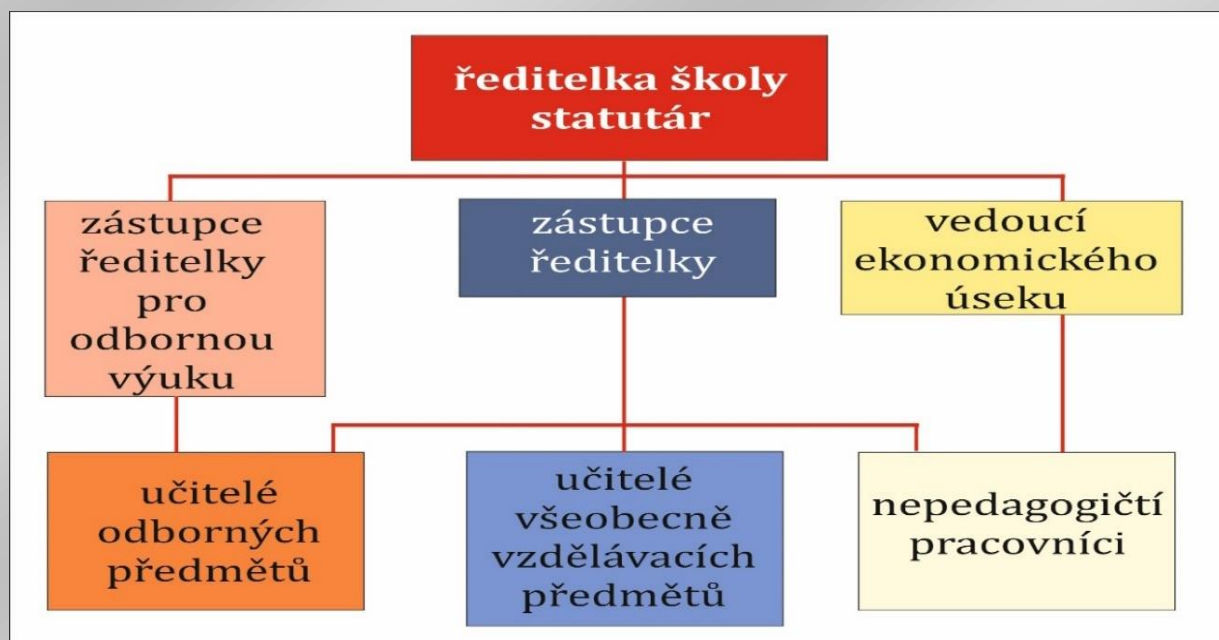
ředitelka školy statutár

zástupce ředitelky pro odbornou výuku

zástupce ředitelky

vedoucí ekonomického úseku

učitelé odborných předmětů

učitelé všeobecně vzdělávacích předmětů

nepedagogičtí pracovníci